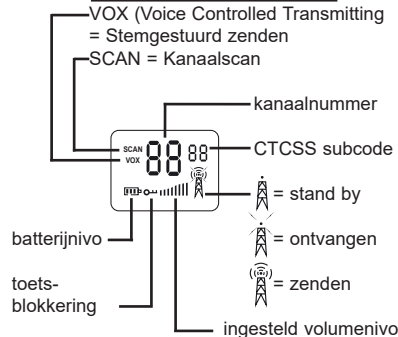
VOX (Voice Controlled Transmitting
= Stemgestuurd zenden
SCAN = Kanaalscan

kanaalnummer

SCAN
VOX
88 88

CTCSS subcode

= stand by

= ontvangen

= zenden

batterijnivo

toetsblokkering

ingesteld volumenivo